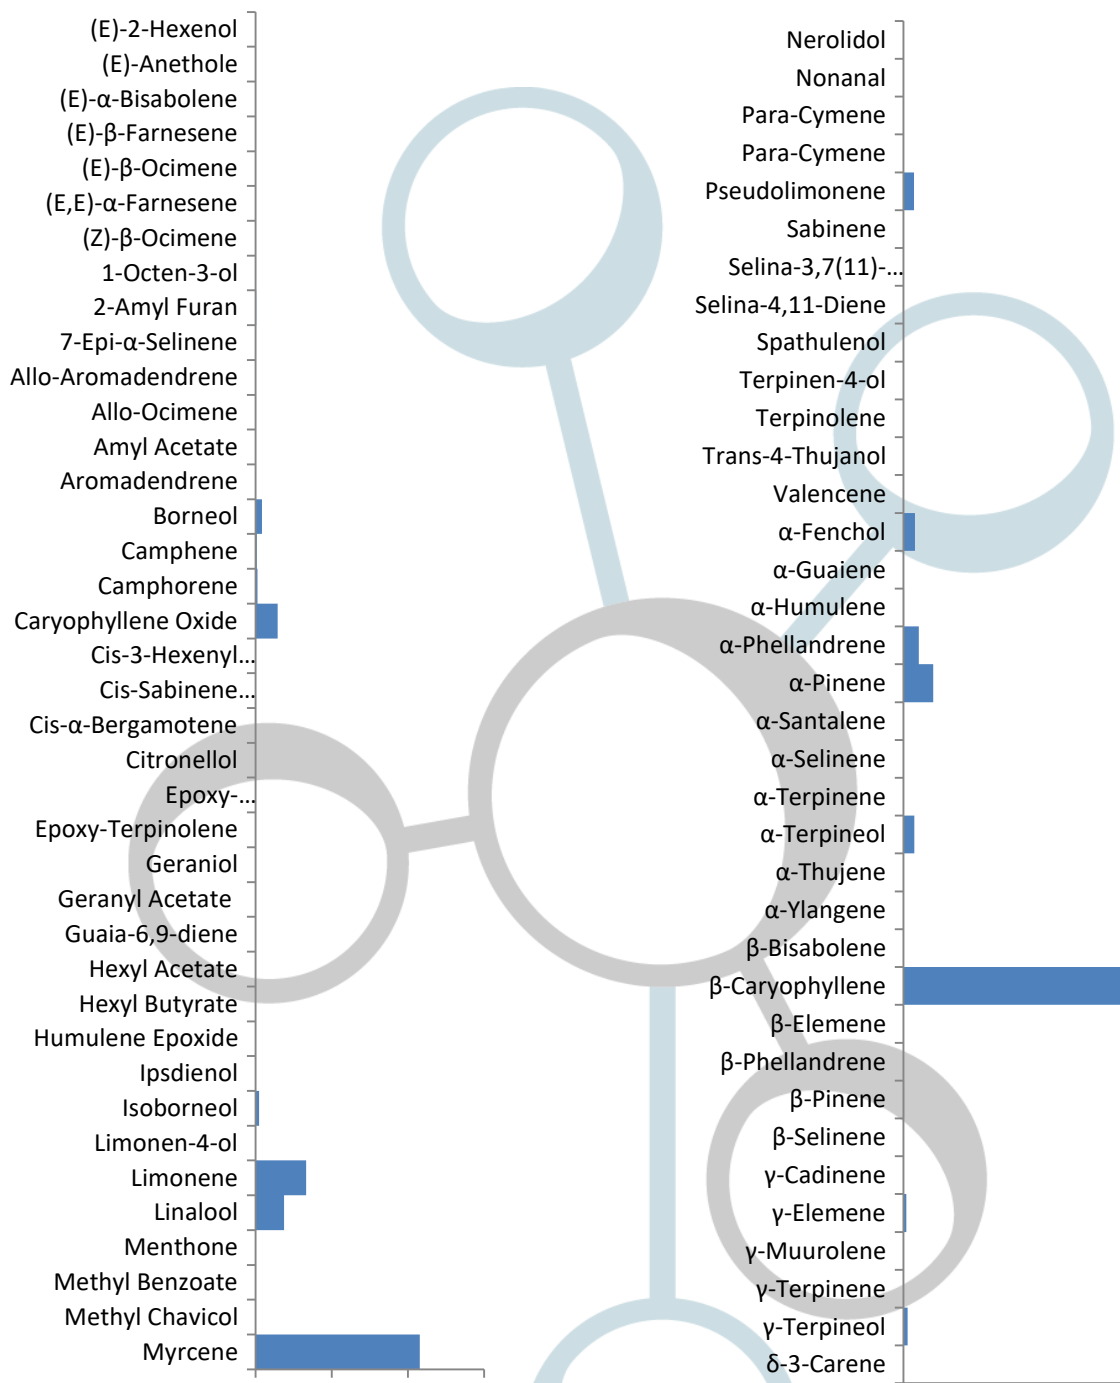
(E)-2-Hexenol
(E)-Anethole
(E)-α-Bisabolene
(E)-β-Farnesene
(E)-β-Ocimene
(E,E)-α-Farnesene
(Z)-β-Ocimene
1-Octen-3-ol
2-Amyl Furan
7-Epi-α-Selinene
Allo-Aromadendrene
Allo-Ocimene
Amyl Acetate
Aromadendrene
Borneol
Camphene
Camphorene
Caryophyllene Oxide
Cis-3-Hexenyl...
Cis-Sabinene...
Cis-α-Bergamotene
Citronellol
Epoxy-...
Epoxy-Terpinolene
Geraniol
Geranyl Acetate
Guaia-6,9-diene
Hexyl Acetate
Hexyl Butyrate
Humulene Epoxide
Ipsdienol
Isoborneol
Limonen-4-ol
Limonene
Linalool
Menthone
Methyl Benzoate
Methyl Chavicol
Myrcene

Nerolidol
Nonanal
Para-Cymene
Para-Cymene
Pseudolimonene
Sabinene
Selina-3,7(11)-...
Selina-4,11-Diene
Spathulenol
Terpinen-4-ol
Terpinolene
Trans-4-Thujanol
Valencene
α-Fenchol
α-Guaiene
α-Humulene
α-Phellandrene
α-Pinene
α-Santalene
α-Selinene
α-Terpinene
α-Terpineol
α-Thujene
α-Ylangene
β-Bisabolene
β-Caryophyllene
β-Elemene
β-Phellandrene
β-Pinene
β-Selinene
γ-Cadinene
γ-Elemene
γ-Muurolene
γ-Terpinene
γ-Terpineol
δ-3-Carene